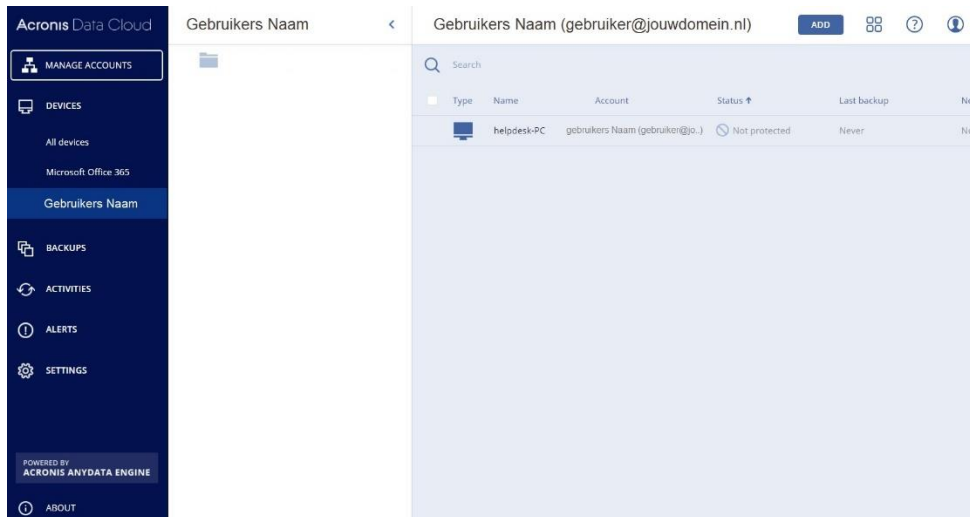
Acronis Data Cloud

MANAGE ACCOUNTS

DEVICES

All devices

Microsoft Office 365

Gebruikers Naam

BACKUPS

ACTIVITIES

ALERTS

SETTINGS

POWERED BY
ACRONIS ANYDATA ENGINE

ABOUT

Gebruikers Naam

Gebruikers Naam (gebruiker@jouwdomein.nl)

ADD

Search

| Type | Name | Account | Status ↑ | Last backup | N |
|---|---|---|---|---|---|
| | helpdesk-PC | gebruikers Naam (gebruiker@jo..) | Not protected | Never | N |